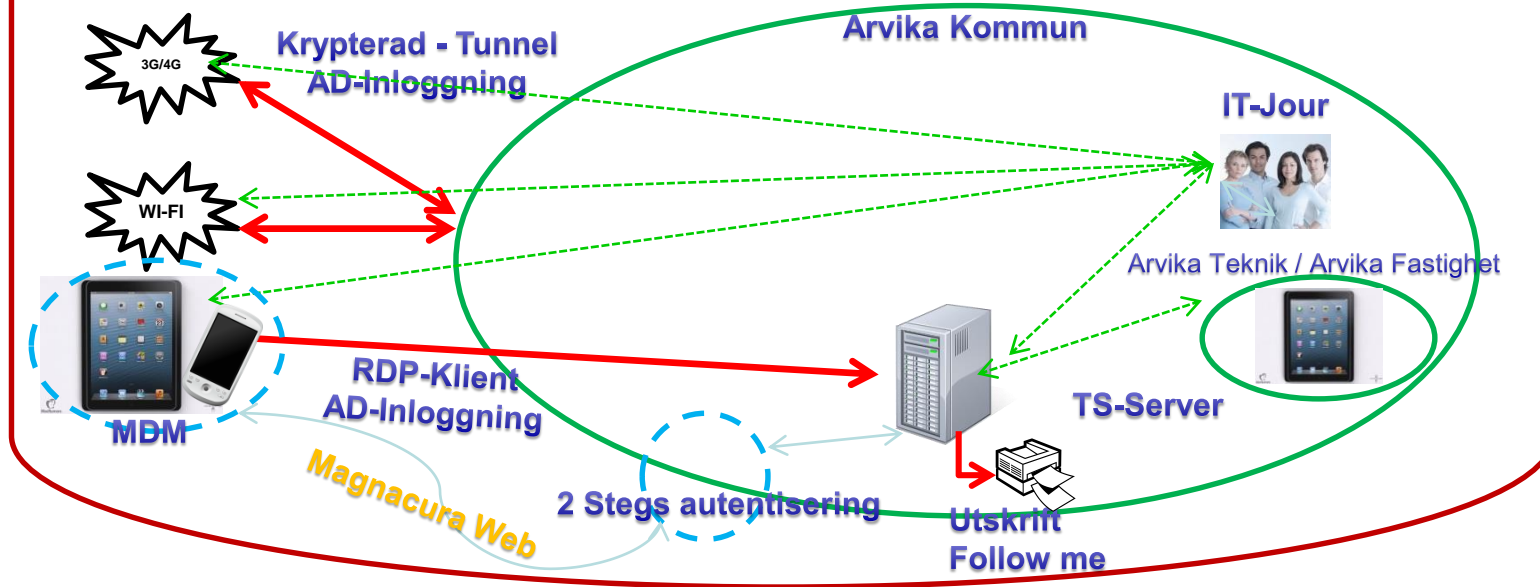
3G/4G

Krypterad - Tunnel
AD-Inloggning

Arvika Kommun

IT-Jour

WI-FI

Arvika Teknik / Arvika Fastighet

RDP-Klient
AD-Inloggning

TS-Server

MDM

Magnacura Web

2 Stegs autentisering

Utskrift
Follow me